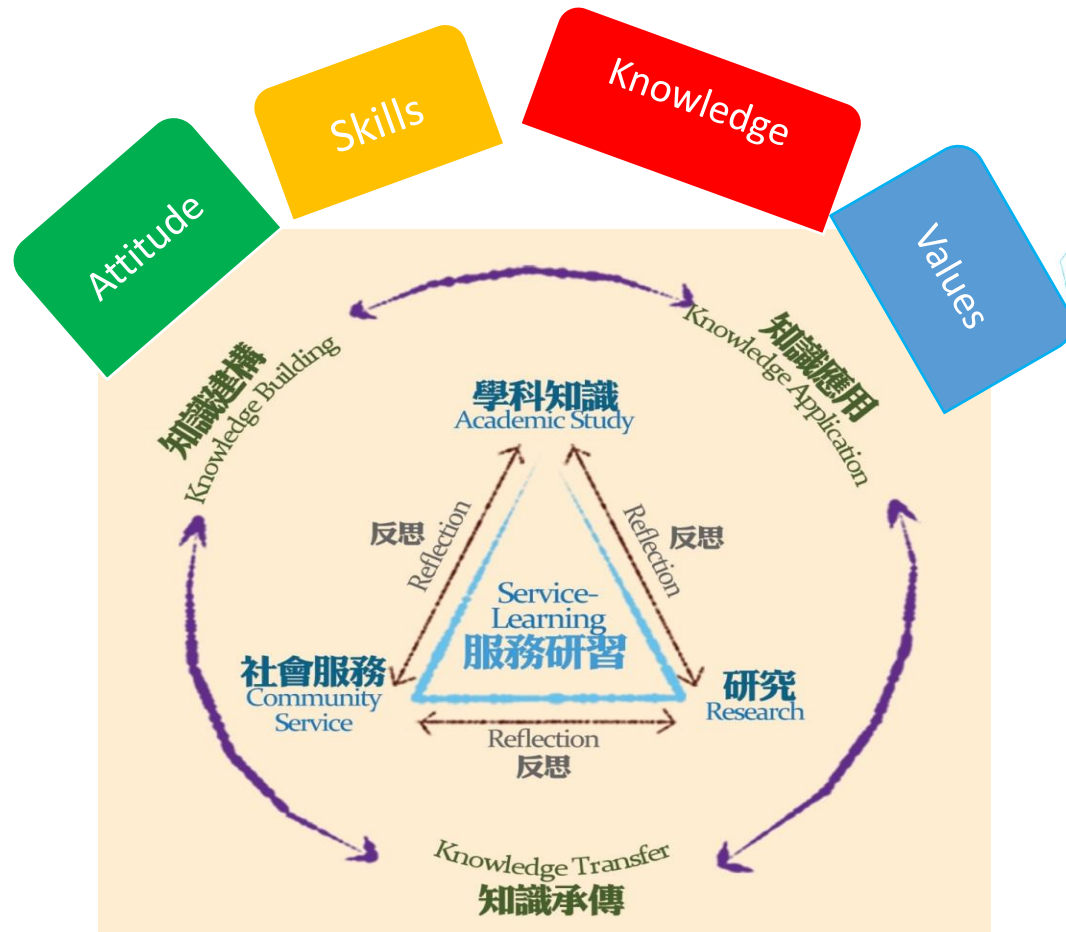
Attitude

Skills

Knowledge

Values

知識建構
Knowledge Building

知識應用
Knowledge Application

學科知識
Academic Study

反思
Reflection

Reflection
反思

Service-Learning
服務研習

社會服務
Community Service

研究
Research

Reflection
反思

Knowledge Transfer
知識承傳